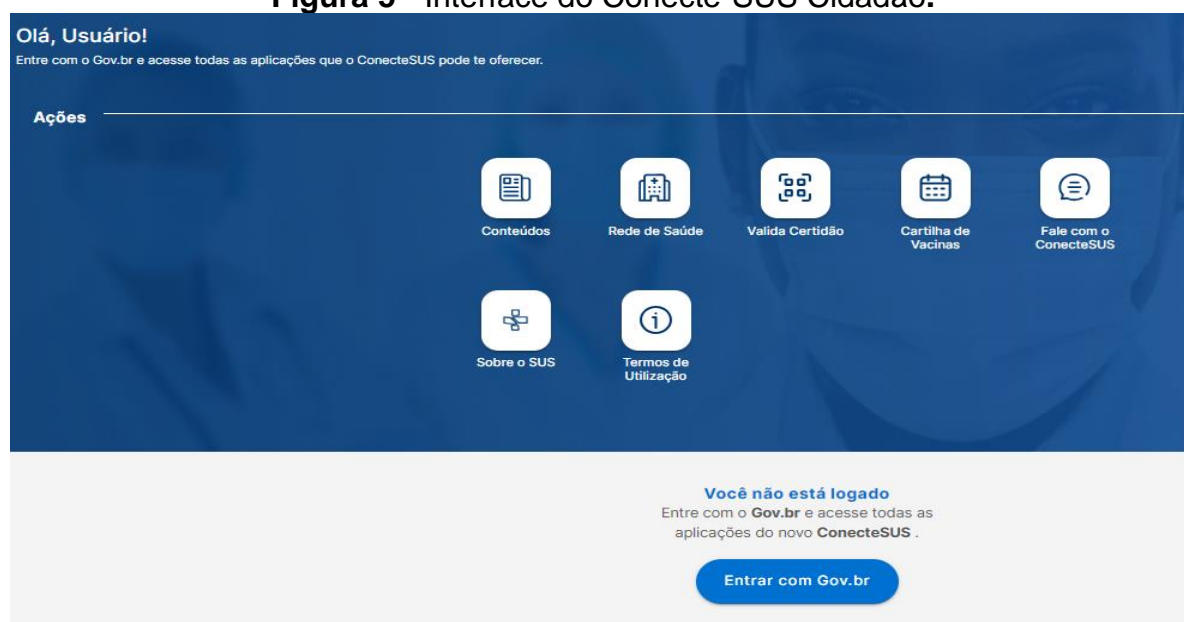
Figura 5 - Interface do Conecte SUS Cidadão.

Olá, Usuário!
Entre com o Gov.br e acesse todas as aplicações que o ConecteSUS pode te oferecer.

Ações

Conteúdos
Rede de Saúde
Valida Certidão
Cartilha de Vacinas
Fale com o ConecteSUS
Sobre o SUS
Termos de Utilização

Você não está logado
Entre com o Gov.br e acesse todas as aplicações do novo ConecteSUS .

Entrar com Gov.br